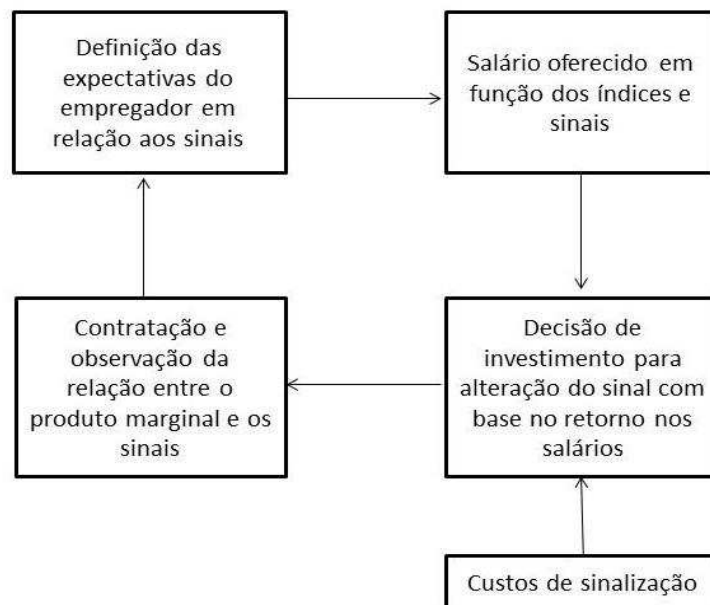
Definição das expectativas do empregador em relação aos sinais

Salário oferecido em função dos índices e sinais

Contratação e observação da relação entre o produto marginal e os sinais

Decisão de investimento para alteração do sinal com base no retorno nos salários

Custos de sinalização